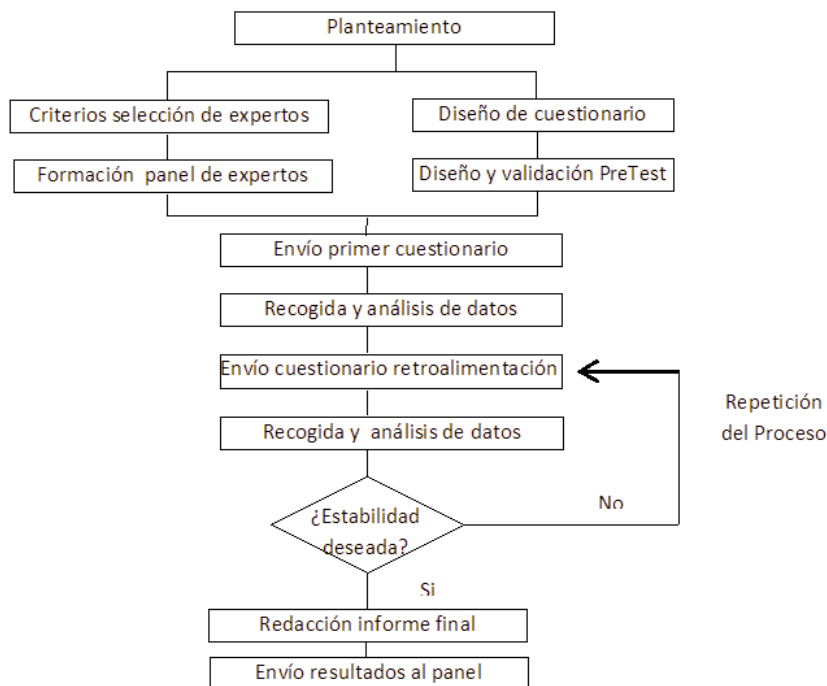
Planteamiento

Criterios selección de expertos

Formación panel de expertos

Diseño de cuestionario

Diseño y validación PreTest

Envío primer cuestionario

Recogida y análisis de datos

Envío cuestionario retroalimentación

Repetición del Proceso

Recogida y análisis de datos

¿Estabilidad deseada?

No

Si

Redacción informe final

Envío resultados al panel